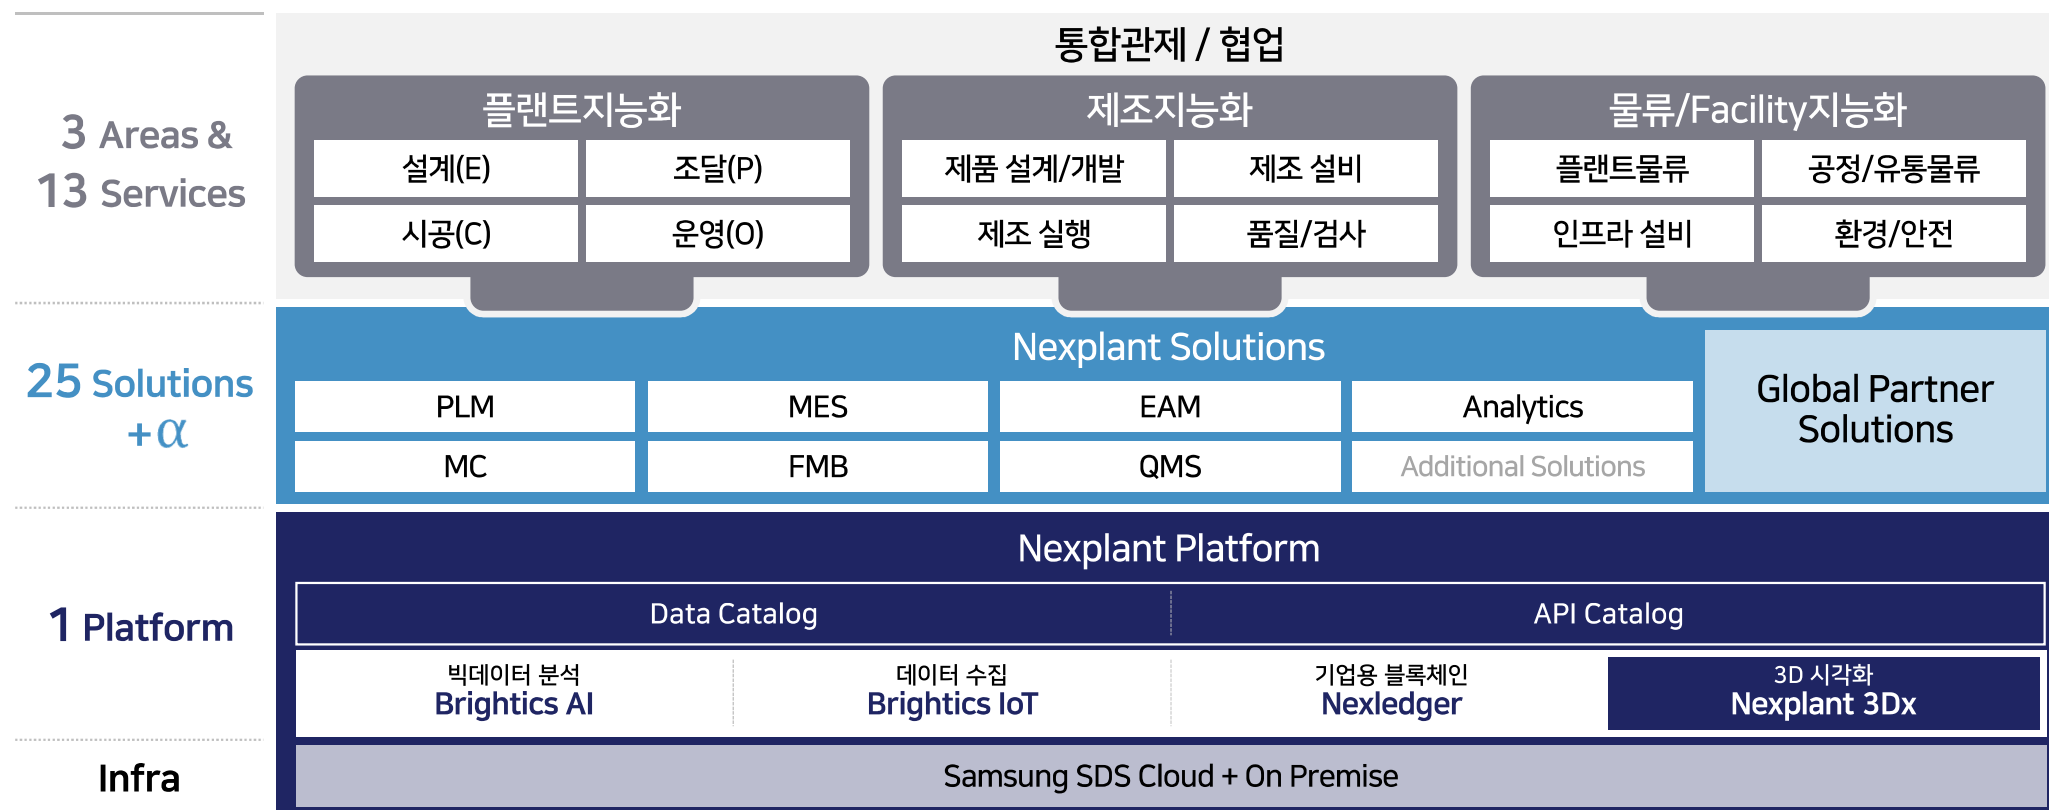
3 Areas &
13 Services

통합관제 / 협업

플랜트지능화

| 설계(E) | 조달(P) |
|---|---|
| 시공(C) | 운영(O) |

제조지능화

| 제품 설계/개발 | 제조 설비 |
|---|---|
| 제조 실행 | 품질/검사 |

물류/Facility지능화

| 플랜트물류 | 공정/유통물류 |
|---|---|
| 인프라 설비 | 환경/안전 |

25 Solutions
+$\alpha$

Nexplant Solutions

| PLM | MES | EAM | Analytics |
|---|---|---|---|
| MC | FMB | QMS | Additional Solutions |

Global Partner Solutions

1 Platform

Nexplant Platform

Data Catalog

API Catalog

빅데이터 분석
Brightics AI

데이터 수집
Brightics IoT

기업용 블록체인
Nexledger

3D 시각화
Nexplant 3Dx

Infra

Samsung SDS Cloud + On Premise